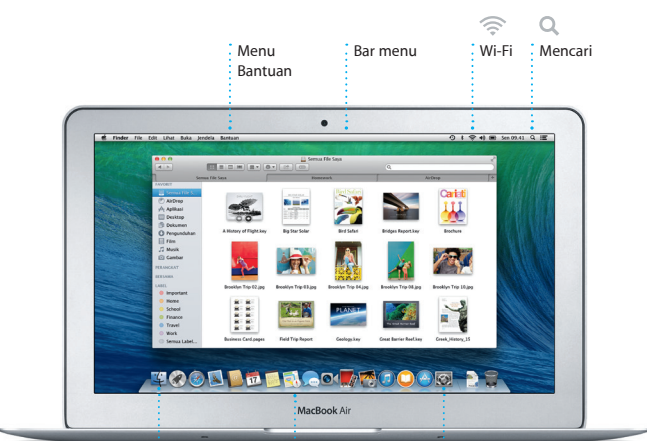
Menu Bantuan

Bar menu

Wi-Fi

Mencari

Finder File Edit Lihat Buka Jendela Bantuan

Sen 09.41

Semua File Saya

Semua File Saya

Homework

AirDrop

FAVORIT

Semua File Saya

AirDrop

Aplikasi

Desktop

Dokumen

Pengunduhan

Film

Musik

Gambar

PERANGKAT

BERSAMA

LABEL

Important

Home

School

Finance

Travel

Work

Semua Label...

A History of Flight.key

Big Star Solar

Bird Safari

Bridges Report.key

Brochure

Brooklyn Trip 02.jpg

Brooklyn Trip 03.jpg

Brooklyn Trip 04.jpg

Brooklyn Trip 08.jpg

Brooklyn Trip 10.jpg

Business Card.pages

Field Trip Report

Geology.key

Great Barrier Reef.key

Greek_History_1.tif

MacBook Air